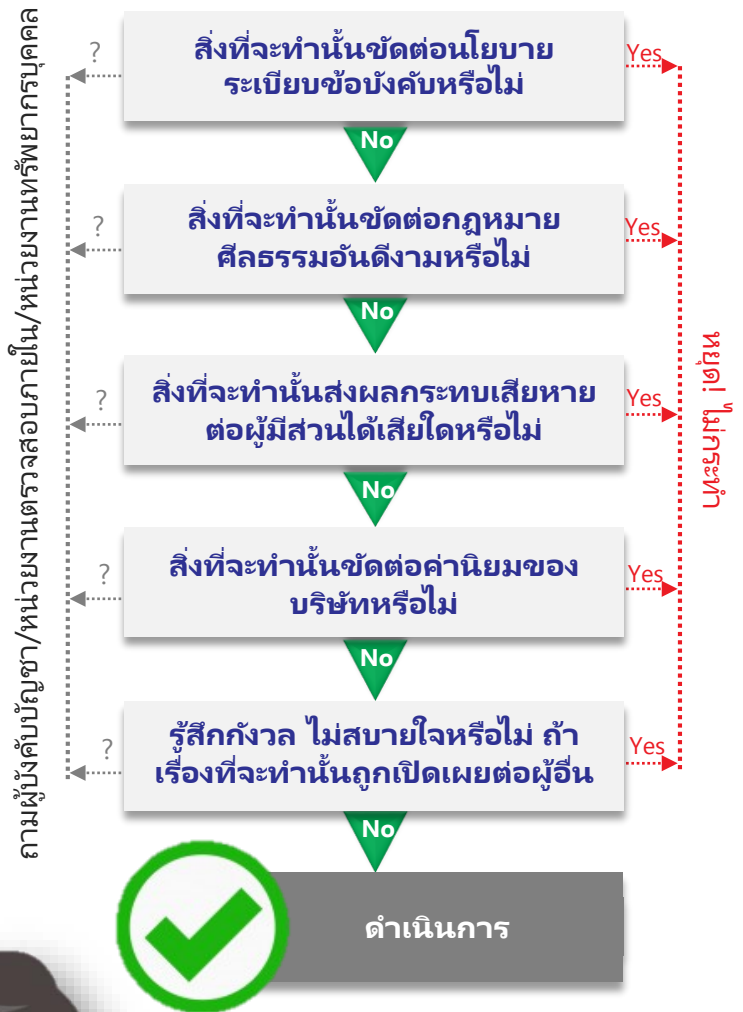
ถามผู้บังคับบัญชา/หน่วยงานตรวจสอบภายใน/หน่วยงานทรัพยากรบุคคล

?
สิ่งที่จะทำนั้นขัดต่อนโยบาย ระเบียบข้อบังคับหรือไม่
Yes
No

?
สิ่งที่จะทำนั้นขัดต่อกฎหมาย ศีลธรรมอันดีงามหรือไม่
Yes
No

?
สิ่งที่จะทำนั้นส่งผลกระทบเสียหายต่อผู้มีส่วนได้เสียใดหรือไม่
Yes
No

?
สิ่งที่จะทำนั้นขัดต่อค่านิยมของบริษัทหรือไม่
Yes
No

?
รู้สึกกังวล ไม่สบายใจหรือไม่ ถ้าเรื่องที่จะทำนั้นถูกเปิดเผยต่อผู้อื่น
Yes
No

ดำเนินการ

หยุด ไม่กระทำ